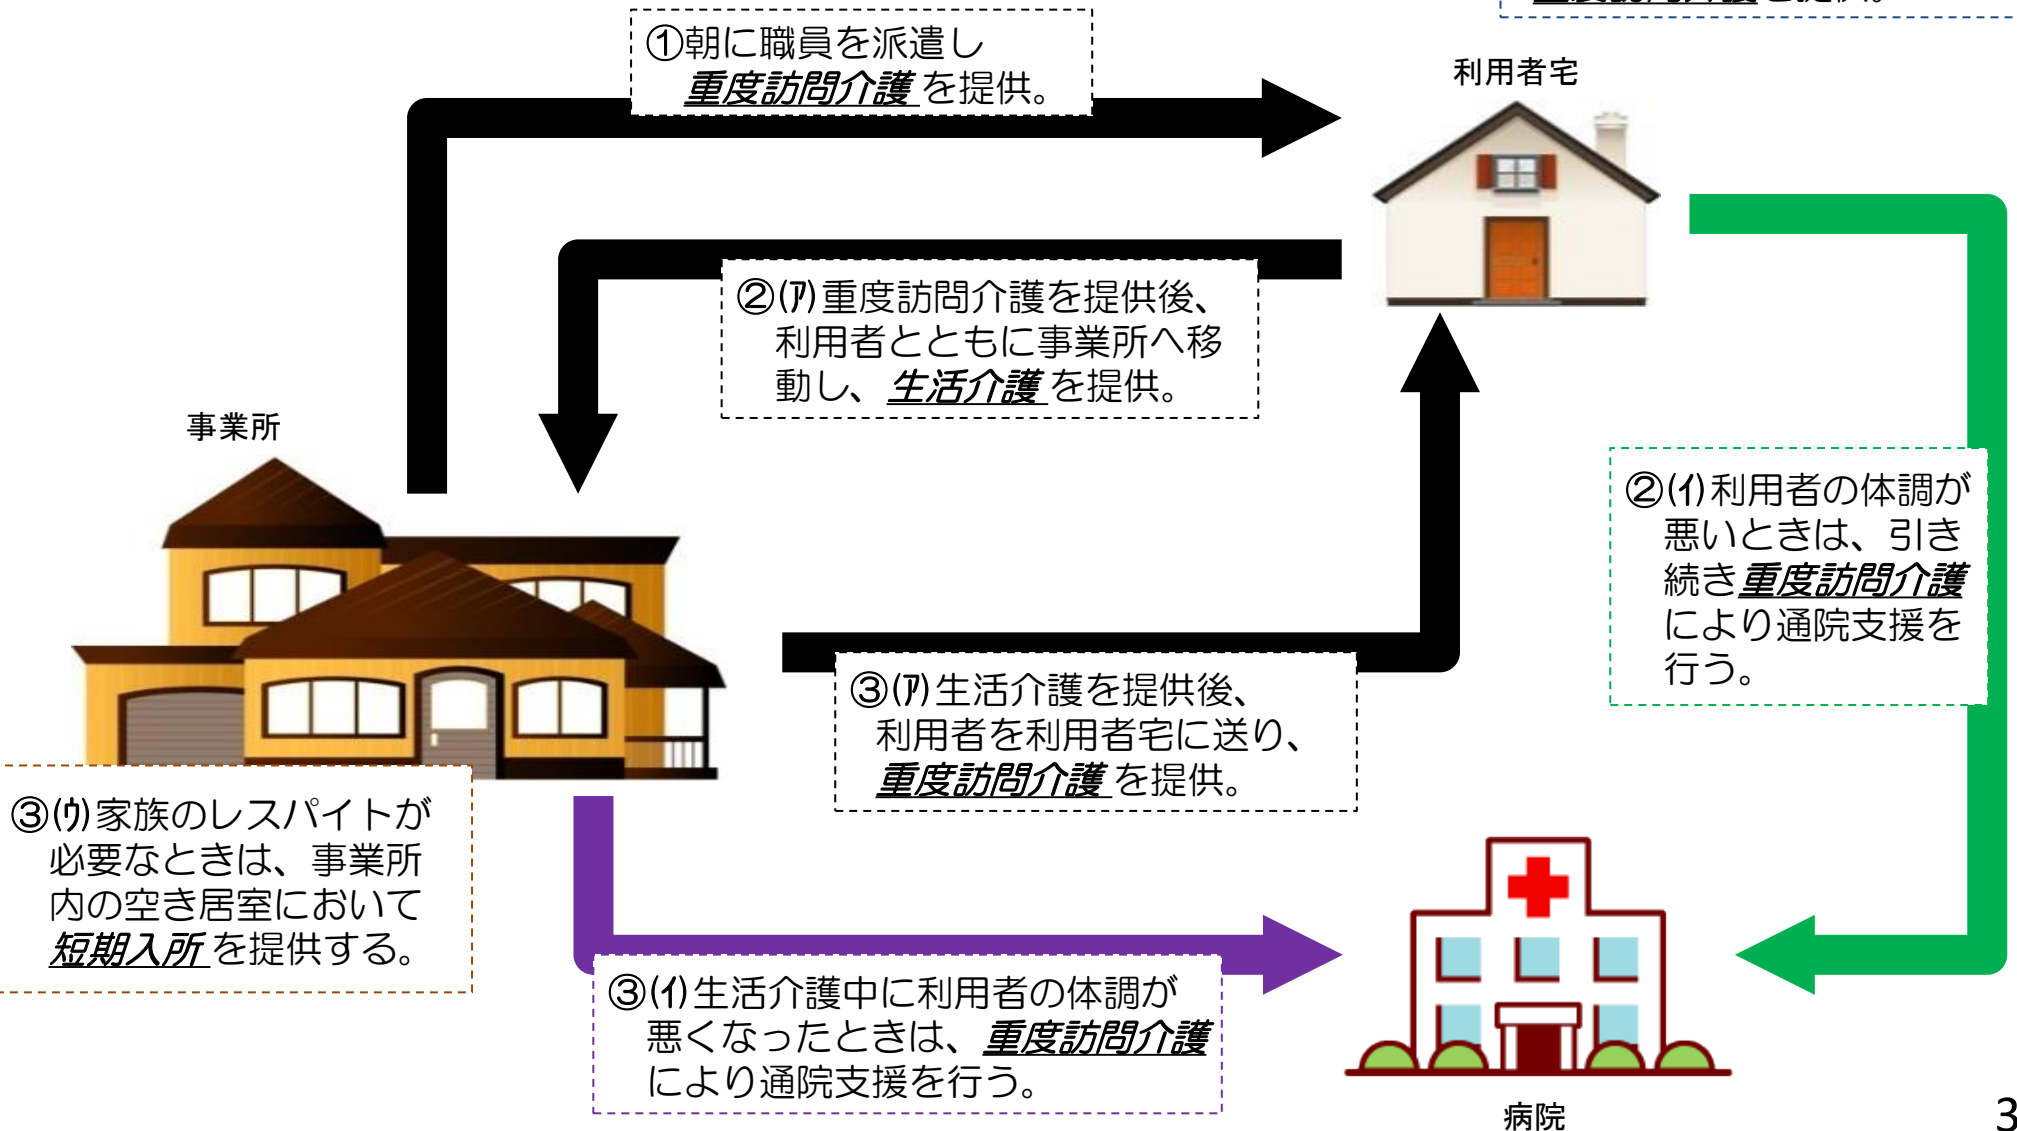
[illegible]

①朝に職員を派遣し
重度訪問介護を提供。

利用者宅

②(ｱ)重度訪問介護を提供後、利用者とともに事業所へ移動し、生活介護を提供。

事業所

②(ｲ)利用者の体調が悪いときは、引き続き重度訪問介護により通院支援を行う。

③(ｱ)生活介護を提供後、利用者を利用者宅に送り、重度訪問介護を提供。

③(ｳ)家族のレスパイトが必要なときは、事業所内の空き居室において短期入所を提供する。

③(ｲ)生活介護中に利用者の体調が悪くなったときは、重度訪問介護により通院支援を行う。

病院

3